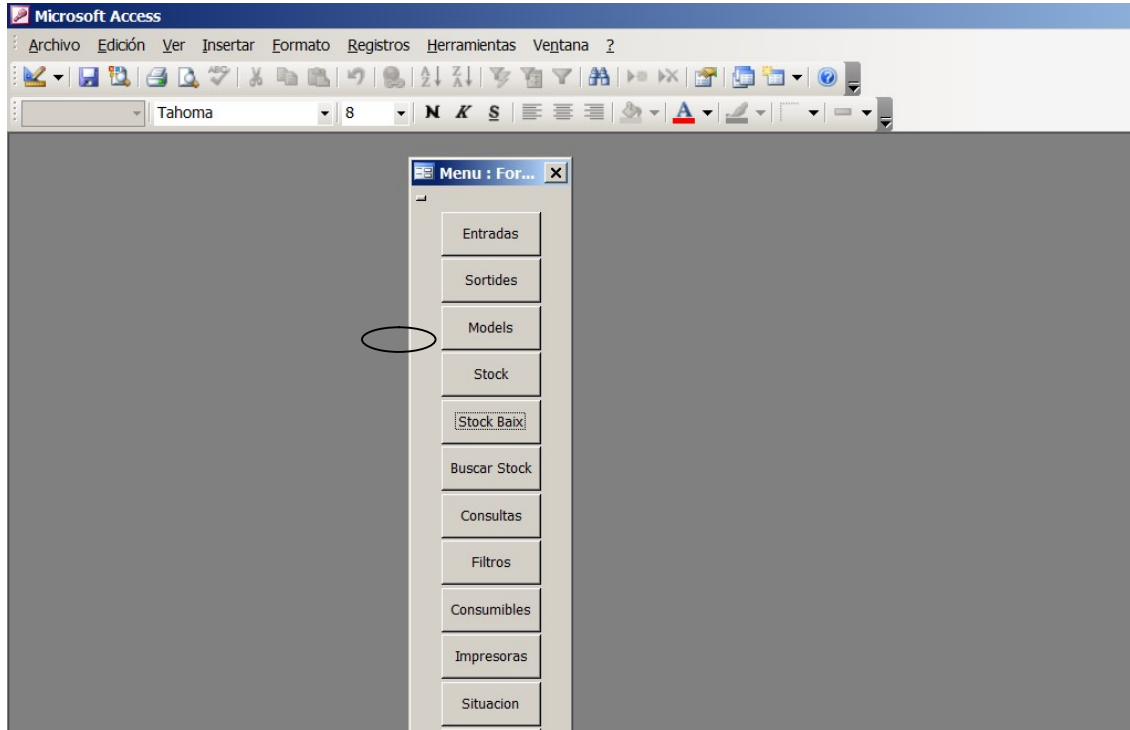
Microsoft Access

Archivo Edición Ver Insertar Formato Registros Herramientas Ventana ?

Tahoma 8 N K S A

Menu : For...

Entradas

Sortides

Models

Stock

Stock Baix

Buscar Stock

Consultas

Filtros

Consumibles

Impresoras

Situacion